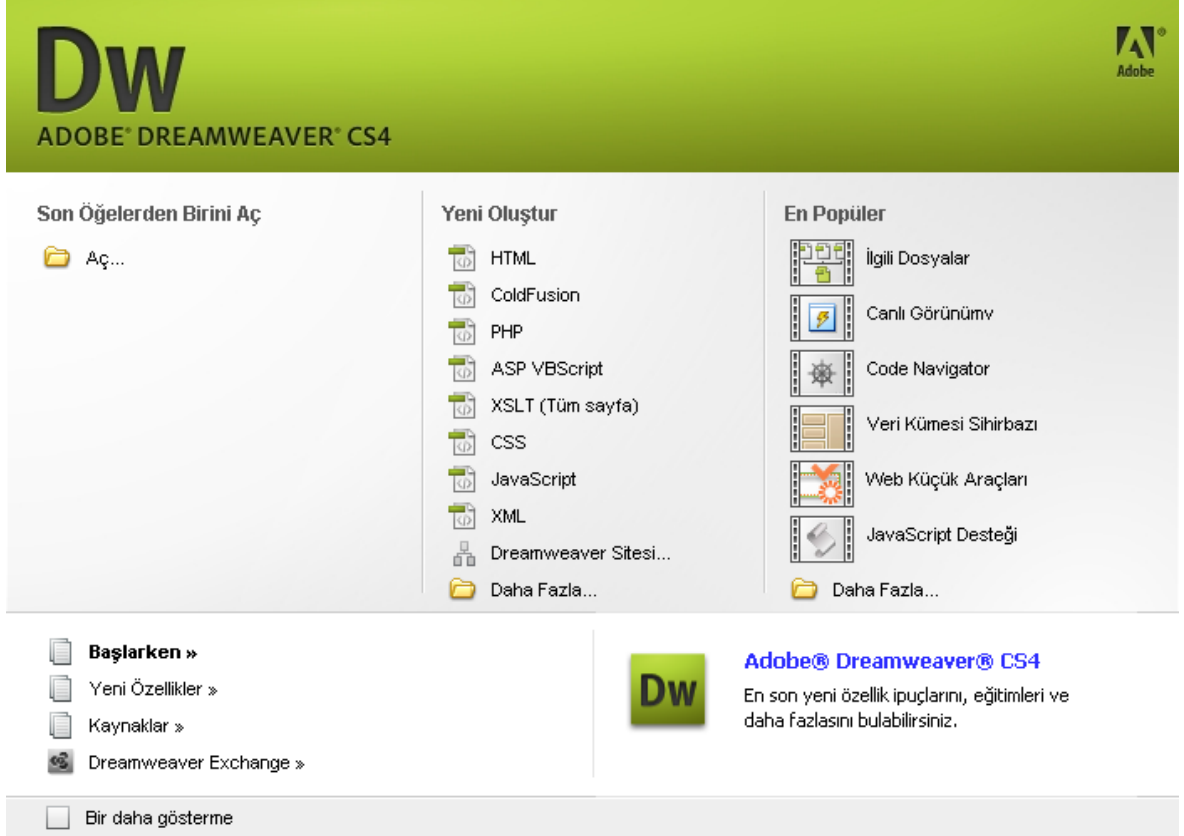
Dw
ADOBE® DREAMWEAVER® CS4

Adobe

Son Öğelerden Birini Aç

Aç...

Yeni Oluştur

HTML
ColdFusion
PHP
ASP VBScript
XSLT (Tüm sayfa)
CSS
JavaScript
XML
Dreamweaver Sitesi...
Daha Fazla...

En Popüler

İlgili Dosyalar
Canlı Görünümv
Code Navigator
Veri Kümesi Sihirbazı
Web Küçük Araçları
JavaScript Desteği
Daha Fazla...

Başlarken »
Yeni Özellikler »
Kaynaklar »
Dreamweaver Exchange »

Dw
Adobe® Dreamweaver® CS4
En son yeni özellik ipuçlarını, eğitimleri ve daha fazlasını bulabilirsiniz.

Bir daha gösterme